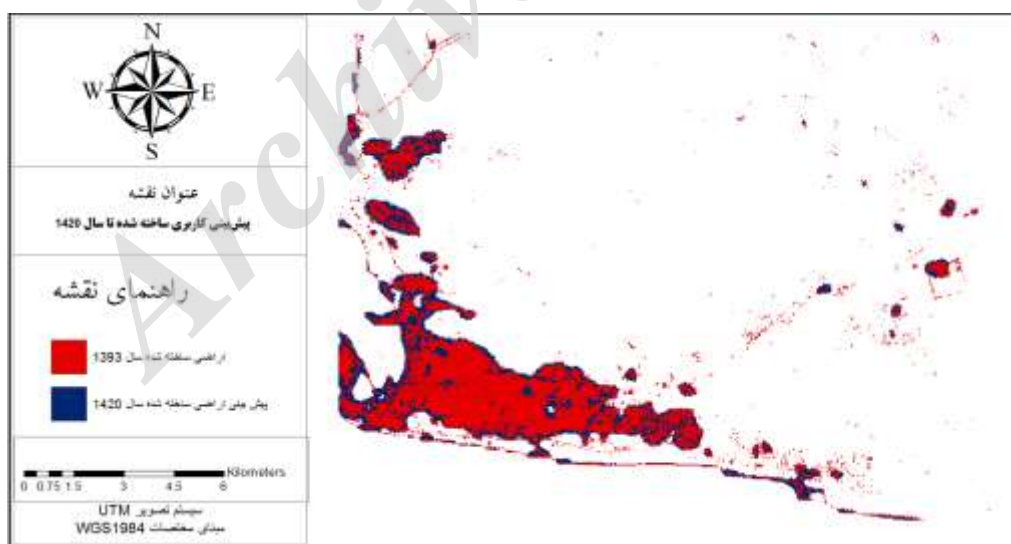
N
W
E
S

عنوان نقشه
پیش‌بینی کاربری ساخته شده تا سال 1420

راهنمای نقشه

اراضی ساخته شده سال 1393

پیش بینی اراضی ساخته شده سال 1420

0 0.75 1.5 3 4.5 6 Kilometers

سیستم تصویر UTM
مبنای مختصات WGS1984

Archive